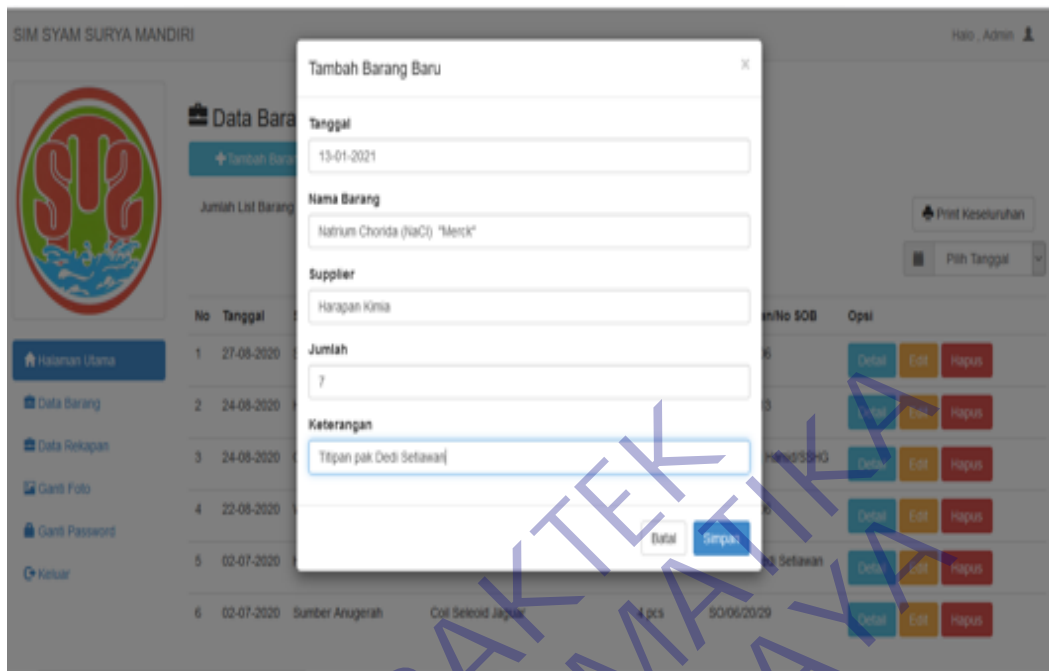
SIM SYAM SURYA MANDIRI

Halo , Admin

Halaman Utama
Data Barang
Data Rekapan
Ganti Foto
Ganti Password
Keluar

Data Bara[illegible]

Tambah Bara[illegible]

Jumlah List Barang

Print Keseluruhan

Pilih Tanggal

| No | Tanggal | | | | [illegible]n/No SOB | Opsi |
|---|---|---|---|---|---|---|
| 1 | 27-08-2020 | | | | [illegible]6 | Detail Edit Hapus |
| 2 | 24-08-2020 | | | | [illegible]3 | Detail Edit Hapus |
| 3 | 24-08-2020 | | | | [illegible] Hamid/SSHG | Detail Edit Hapus |
| 4 | 22-08-2020 | | | | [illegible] | Detail Edit Hapus |
| 5 | 02-07-2020 | | | | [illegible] Setiawan | Detail Edit Hapus |
| 6 | 02-07-2020 | Sumber Anugerah | Coil Seleoid Jaguar | 4 pcs | SO/06/20/29 | Detail Edit Hapus |

Tambah Barang Baru

×

Tanggal
13-01-2021

Nama Barang
Natrium Chorida (NaCl) "Merck"

Supplier
Harapan Kimia

Jumlah
7

Keterangan
Titipan pak Dedi Setiawan

Batal
Simpan

PRAKTEK MATIKA YA